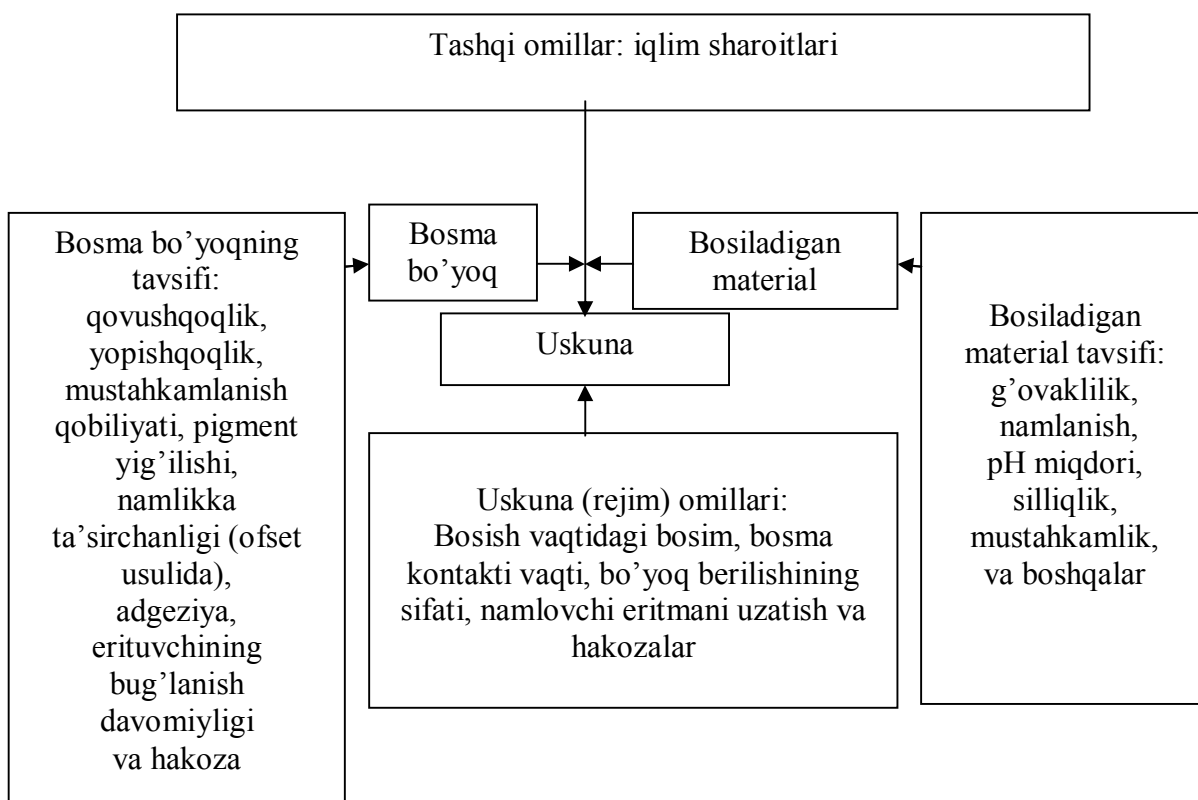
Tashqi omillar: iqlim sharoitlari

Bosma bo’yoqning tavsifi: qovushqoqlik, yopishqoqlik, mustahkamlanish qobiliyati, pigment yig’ilishi, namlikka ta’sirchanligi (ofset usulida), adgeziya, erituvchining bug’lanish davomiyligi va hakoza

Bosma bo’yoq

Bosiladigan material

Uskuna

Uskuna (rejim) omillari: Bosish vaqtidagi bosim, bosma kontakti vaqti, bo’yoq berilishining sifati, namlovchi eritmani uzatish va hakozalar

Bosiladigan material tavsifi: g’ovaklilik, namlanish, pH miqdori, silliqlik, mustahkamlik, va boshqalar